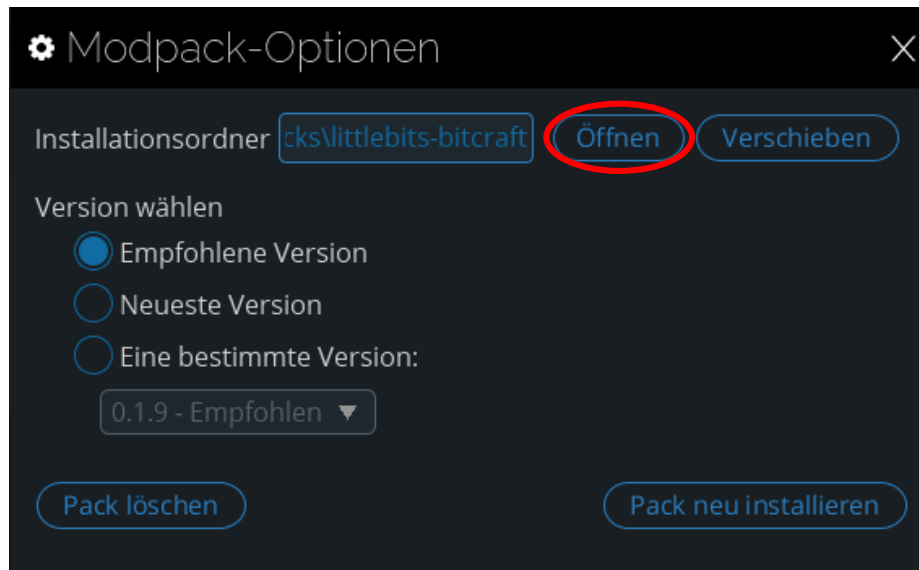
Modpack-Optionen

Installationsordner cks\littlebits-bitcraft Öffnen Verschieben

Version wählen

Empfohlene Version

Neueste Version

Eine bestimmte Version:

0.1.9 - Empfohlen ▼

Pack löschen

Pack neu installieren